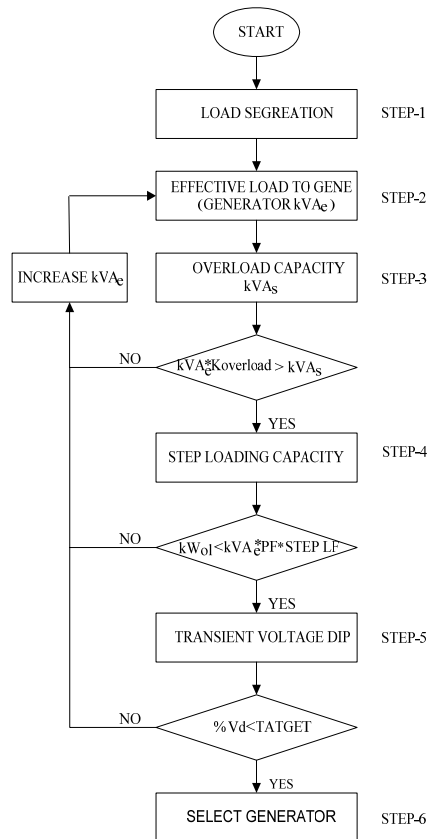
START

LOAD SEGREATION

STEP-1

EFFECTIVE LOAD TO GENE (GENERATOR kVA$_e$ )

STEP-2

INCREASE kVA$_e$

OVERLOAD CAPACITY kVA$_s$

STEP-3

NO

kVA$_e$*Koverload > kVA$_s$

YES

STEP LOADING CAPACITY

STEP-4

NO

kW$_{ol}$<kVA$_e$*PF*STEP LF

YES

TRANSIENT VOLTAGE DIP

STEP-5

NO

%Vd<TATGET

YES

SELECT GENERATOR

STEP-6